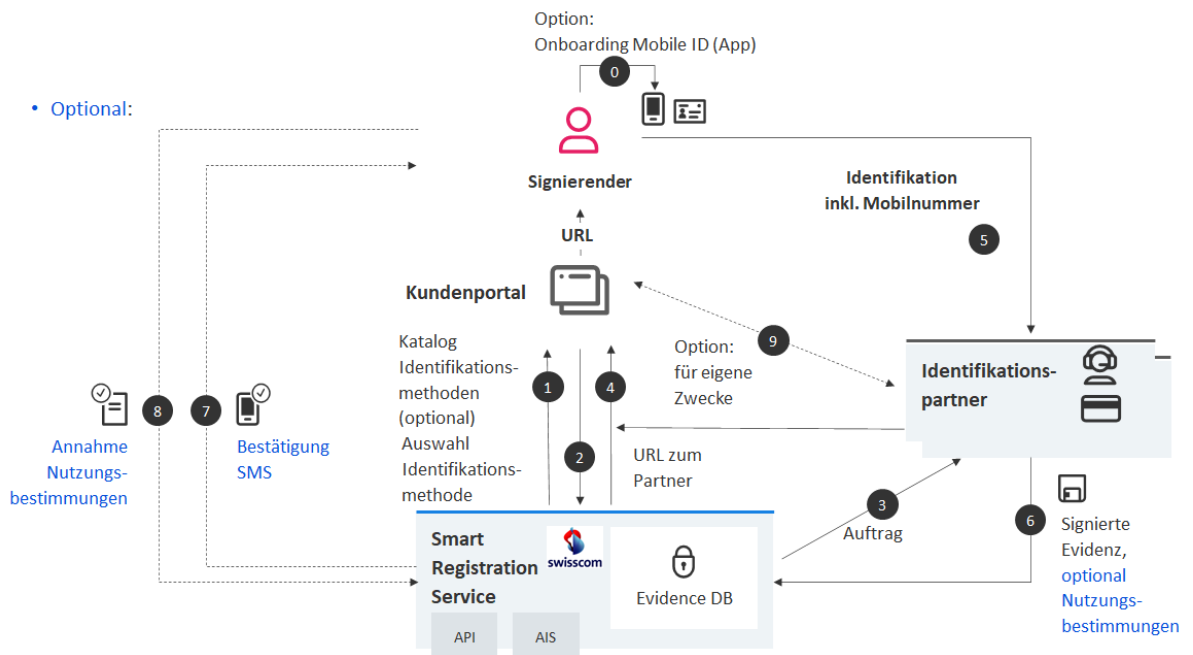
Option:
Onboarding Mobile ID (App)

0

• Optional:

Signierender

Identifikation
inkl. Mobilnummer

5

URL

Kundenportal

9

Katalog Identifikationsmethoden (optional)

Auswahl Identifikationsmethode

1

4

Option:
für eigene Zwecke

Identifikationspartner

8

7

Annahme Nutzungsbestimmungen

Bestätigung SMS

2

URL zum Partner

3

Auftrag

6

Signierte Evidenz, optional Nutzungsbestimmungen

Smart Registration Service

swisscom

Evidence DB

API

AIS